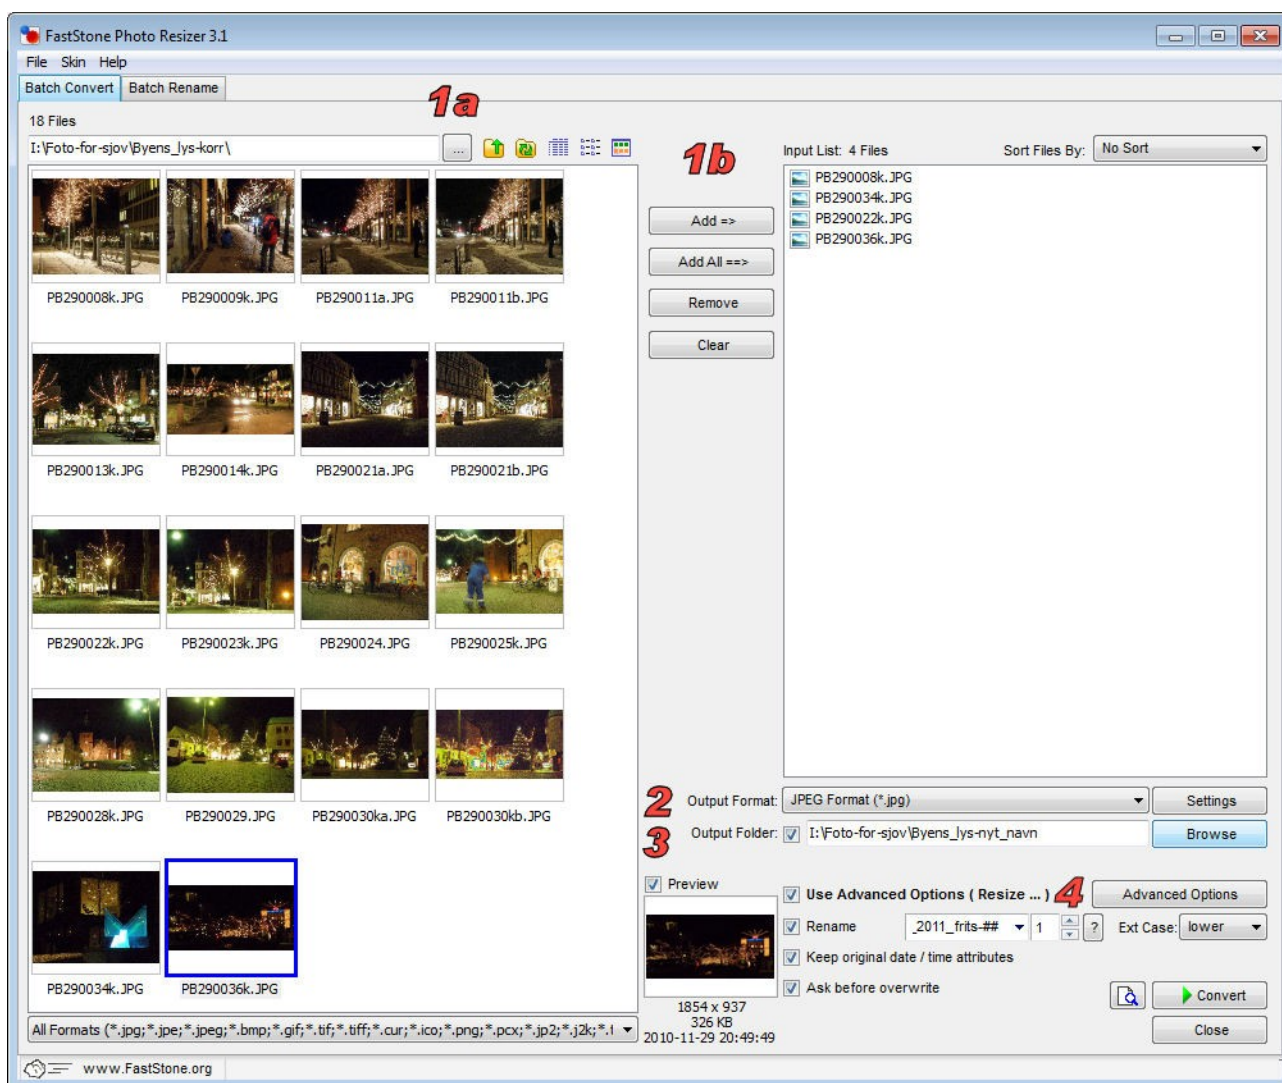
FastStone Photo Resizer 3.1

File Skin Help

Batch Convert Batch Rename

1a

18 Files

I:\Foto-for-sjov\Byens_lys-korr\

...

1b

Input List: 4 Files

Sort Files By: No Sort

PB290008k.JPG
PB290034k.JPG
PB290022k.JPG
PB290036k.JPG

PB290008k.JPG PB290009k.JPG PB290011a.JPG PB290011b.JPG

Add =>

Add All ==>

Remove

Clear

PB290013k.JPG PB290014k.JPG PB290021a.JPG PB290021b.JPG

PB290022k.JPG PB290023k.JPG PB290024.JPG PB290025k.JPG

PB290028k.JPG PB290029.JPG PB290030ka.JPG PB290030kb.JPG

PB290034k.JPG PB290036k.JPG

All Formats (*.jpg;*.jpe;*.jpeg;*.bmp;*.gif;*.tif;*.tiff;*.cur;*.ico;*.png;*.pcx;*.jp2;*.j2k;*.I

2 Output Format: JPEG Format (*.jpg) Settings

3 Output Folder: I:\Foto-for-sjov\Byens_lys-nyt_navn Browse

Preview

Use Advanced Options ( Resize ... ) 4 Advanced Options

Rename _2011_frits-## 1 ? Ext Case: lower

Keep original date / time attributes

Ask before overwrite

1854 x 937
326 KB
2010-11-29 20:49:49

Convert

Close

www.FastStone.org